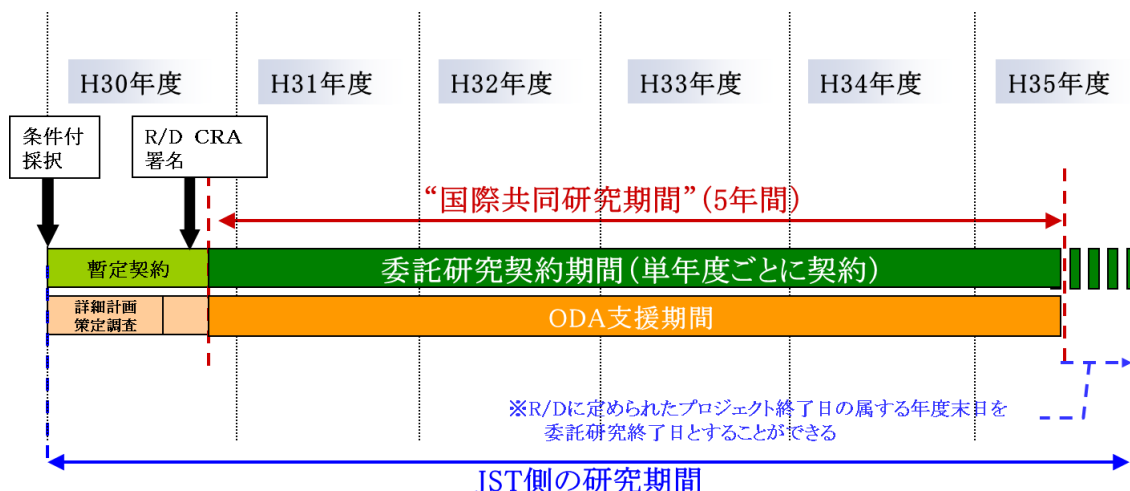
H30年度

H31年度

H32年度

H33年度

H34年度

H35年度

条件付
採択

R/D CRA
署名

“国際共同研究期間”(5年間)

暫定契約

委託研究契約期間(単年度ごとに契約)

詳細計画
策定調査

ODA支援期間

※R/Dに定められたプロジェクト終了日の属する年度末日を
委託研究終了日とすることができる

JST側の研究期間